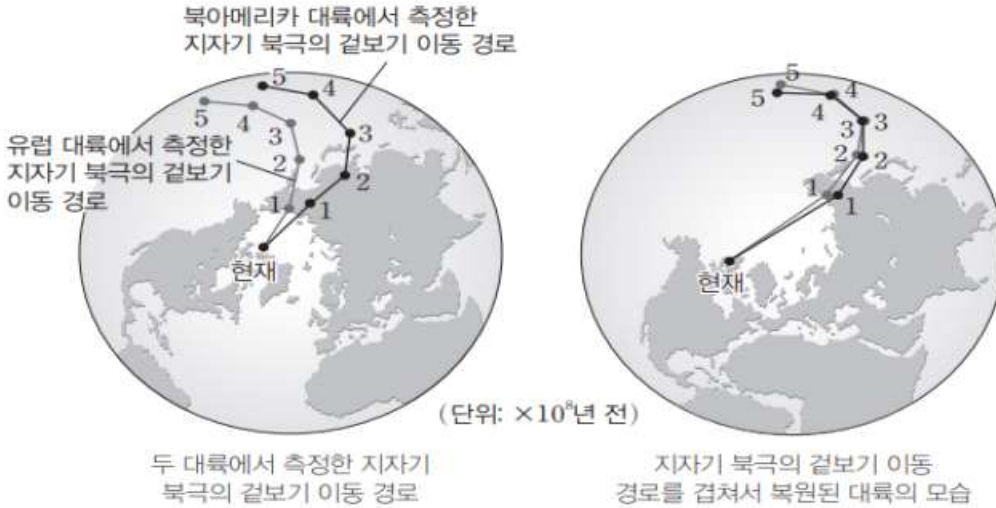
북아메리카 대륙에서 측정한 지자기 북극의 겉보기 이동 경로

유럽 대륙에서 측정한 지자기 북극의 겉보기 이동 경로

5
4
3
2
1
5
4
3
2
1
현재

5
5
4
4
3
3
2
2
1
1
현재

(단위: $\times 10^8$년 전)

두 대륙에서 측정한 지자기 북극의 겉보기 이동 경로

지자기 북극의 겉보기 이동 경로를 겹쳐서 복원된 대륙의 모습